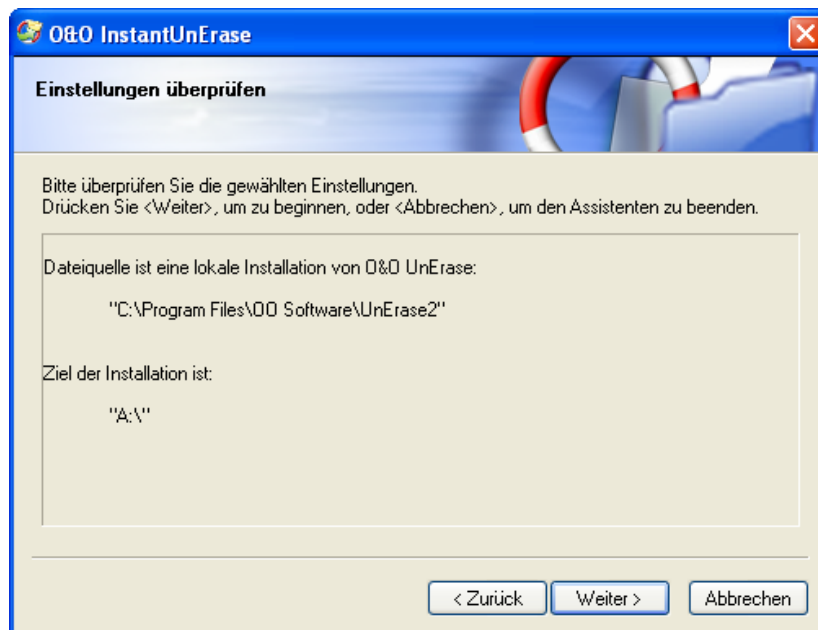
O&O InstantUnErase

Einstellungen überprüfen

Bitte überprüfen Sie die gewählten Einstellungen.
Drücken Sie <Weiter>, um zu beginnen, oder <Abbrechen>, um den Assistenten zu beenden.

Dateiquelle ist eine lokale Installation von O&O UnErase:

"C:\Program Files\OO Software\UnErase2"

Ziel der Installation ist:

"A:\"

< Zurück

Weiter >

Abbrechen